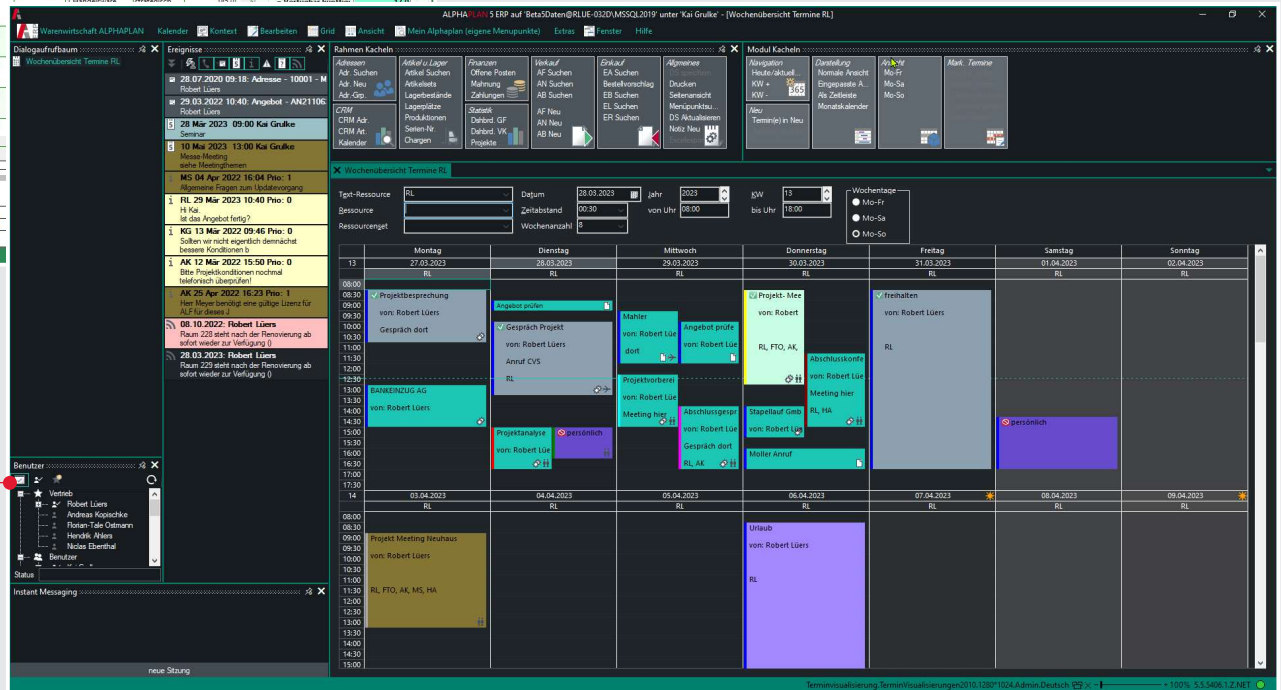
ALPHAPLAN 5 ERP auf 'Beta5Daten@RLUE-032D\MSSQL2019' unter 'Kai Grulke' - [Wochenübersicht Termine RL]

Warenwirtschaft ALPHAPLAN Kalender Kontext Bearbeiten Grid Ansicht Mein Alphaplan (eigene Menupunkte) Extras Fenster Hilfe

Dialogaufrufbaum
Wochenübersicht Termine RL

Ereignisse
28.07.2020 09:18: Adresse - 10001 - M
Robert Lüers
29.03.2022 10:40: Angebot - AN21106
Robert Lüers
28 Mär 2023 09:00 Kai Grulke
Seminar
10 Mai 2023 13:00 Kai Grulke
Messe-Meeting
siehe Meetingthemen
MS 04 Apr 2022 16:04 Prio: 1
Allgemeine Fragen zum Updatevorgang
RL 29 Mär 2023 10:40 Prio: 0
Hi Kai,
ist das Angebot fertig?
KG 13 Mär 2022 09:46 Prio: 0
Sollten wir nicht eigentlich demnächst bessere Konditionen b
AK 12 Mär 2022 15:50 Prio: 0
Bitte Projektkonditionen nochmal telefonisch überprüfen!
AK 25 Apr 2022 12:53 Prio: 1
Herr Meyer benötigt eine gültige Lizenz für ALF für dieses J
08.10.2022: Robert Lüers
Raum 228 steht nach der Renovierung ab sofort wieder zur Verfügung ()
28.03.2023: Robert Lüers
Raum 229 steht nach der Renovierung ab sofort wieder zur Verfügung ()

Rahmen Kacheln
Adressen: Adr. Suchen, Adr. Neu, Adr.-Grp.
Artikel u.Lager: Artikel Suchen, Artikelsets, Lagerbestände, Lagerplätze, Produktionen, Serien-Nr., Chargen
Finanzen: Offene Posten, Mahnung, Zahlungen
Verkauf: AF Suchen, AN Suchen, AB Suchen, AF Neu, AN Neu, AB Neu
Einkauf: EA Suchen, Bestellvorschlag, EB Suchen, EL Suchen, ER Suchen
Allgemeines: Drucken, Seitenansicht, Menüpunktsu..., DS Aktualisieren, Notiz Neu
CRM: CRM Adr., CRM Art., Kalender
Statistik: Dshbrd. GF, Dshbrd. VK, Projekte

Modul Kacheln
Navigation: Heute/aktuell..., KW +, KW -
Darstellung: Normale Ansicht, Eingepasste A..., Als Zeitleiste, Monatskalender
Ansicht: Mo-Fr, Mo-Sa, Mo-So
Mark. Termine
Neu: Termin(e) in Neu

Wochenübersicht Termine RL
Text-Ressource RL | Datum 28.03.2023 | Jahr 2023 | KW 13
Ressource | Zeitabstand 00:30 | von Uhr 08:00 | bis Uhr 18:00
Ressourcenget | Wochenanzahl 8
Wochentage: Mo-Fr, Mo-Sa, Mo-So

| | Montag | Dienstag | Mittwoch | Donnerstag | Freitag | Samstag | Sonntag |
|---|---|---|---|---|---|---|---|
| 13 | 27.03.2023 | 28.03.2023 | 29.03.2023 | 30.03.2023 | 31.03.2023 | 01.04.2023 | 02.04.2023 |
| | RL | RL | RL | RL | RL | RL | RL |

Projektbesprechung von: Robert Lüers Gespräch dort
Angebot prüfen
Gesprächt Projekt von: Robert Lüers Anruf CVS RL
Mahler von: Robert Lüe dort
Angebot prüfe von: Robert Lüe
Projekt- Mee von: Robert RL, FTO, AK,
Abschlusskonfe von: Robert Lüe Meeting hier RL, HA
freihalten von: Robert Lüers RL
BANKEINZUG AG von: Robert Lüers
Projektvorberei von: Robert Lüe Meeting hier
Abschlussgespr von: Robert Lüe Gespräch dort RL, AK
Stapellauf Gmb von: Robert Lüe
Projektanalyse von: Robert Lüe
persönlich
persönlich
Moller Anruf

| 14 | 03.04.2023 | 04.04.2023 | 05.04.2023 | 06.04.2023 | 07.04.2023 | 08.04.2023 | 09.04.2023 |
|---|---|---|---|---|---|---|---|
| | RL | RL | RL | RL | RL | RL | RL |

Projekt Meeting Neuhaus von: Robert Lüers RL, FTO, AK, MS, HA
Urlaub von: Robert Lüers RL

08:00 08:30 09:00 09:30 10:00 10:30 11:00 11:30 12:00 12:30 13:00 13:30 14:00 14:30 15:00 15:30 16:00 16:30 17:00 17:30

Benutzer
Vertrieb
Robert Lüers
Andreas Kopischke
Florian-Tale Ostmann
Hendrik Ahlers
Niclas Ebenthal
Benutzer
Status

Instant Messaging
neue Sitzung

Terminvisualisierung.TerminVisualisierungen2010.1280*1024.Admin.Deutsch 100% 5.5.5406.1.Z.NET